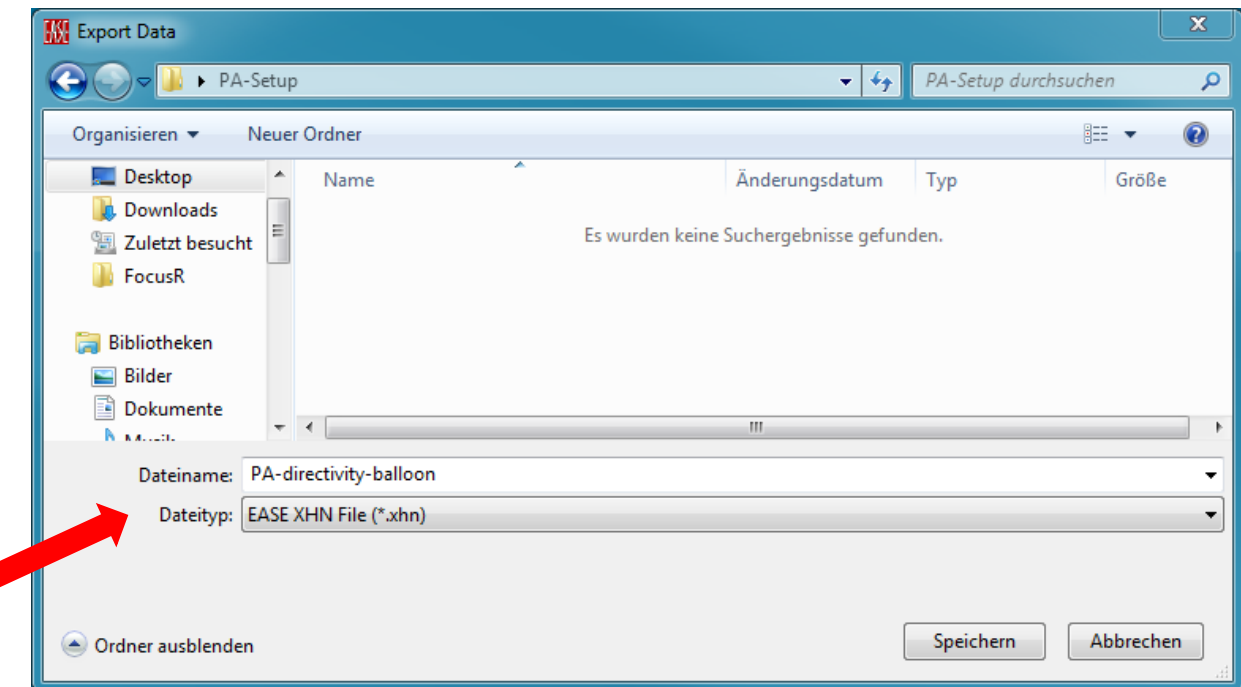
Export Data

PA-Setup

PA-Setup durchsuchen

Organisieren

Neuer Ordner

Desktop

Downloads

Zuletzt besucht

FocusR

Bibliotheken

Bilder

Dokumente

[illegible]

Name

Änderungsdatum

Typ

Größe

Es wurden keine Suchergebnisse gefunden.

Dateiname: PA-directivity-balloon

Dateityp: EASE XHN File (*.xhn)

Ordner ausblenden

Speichern

Abbrechen